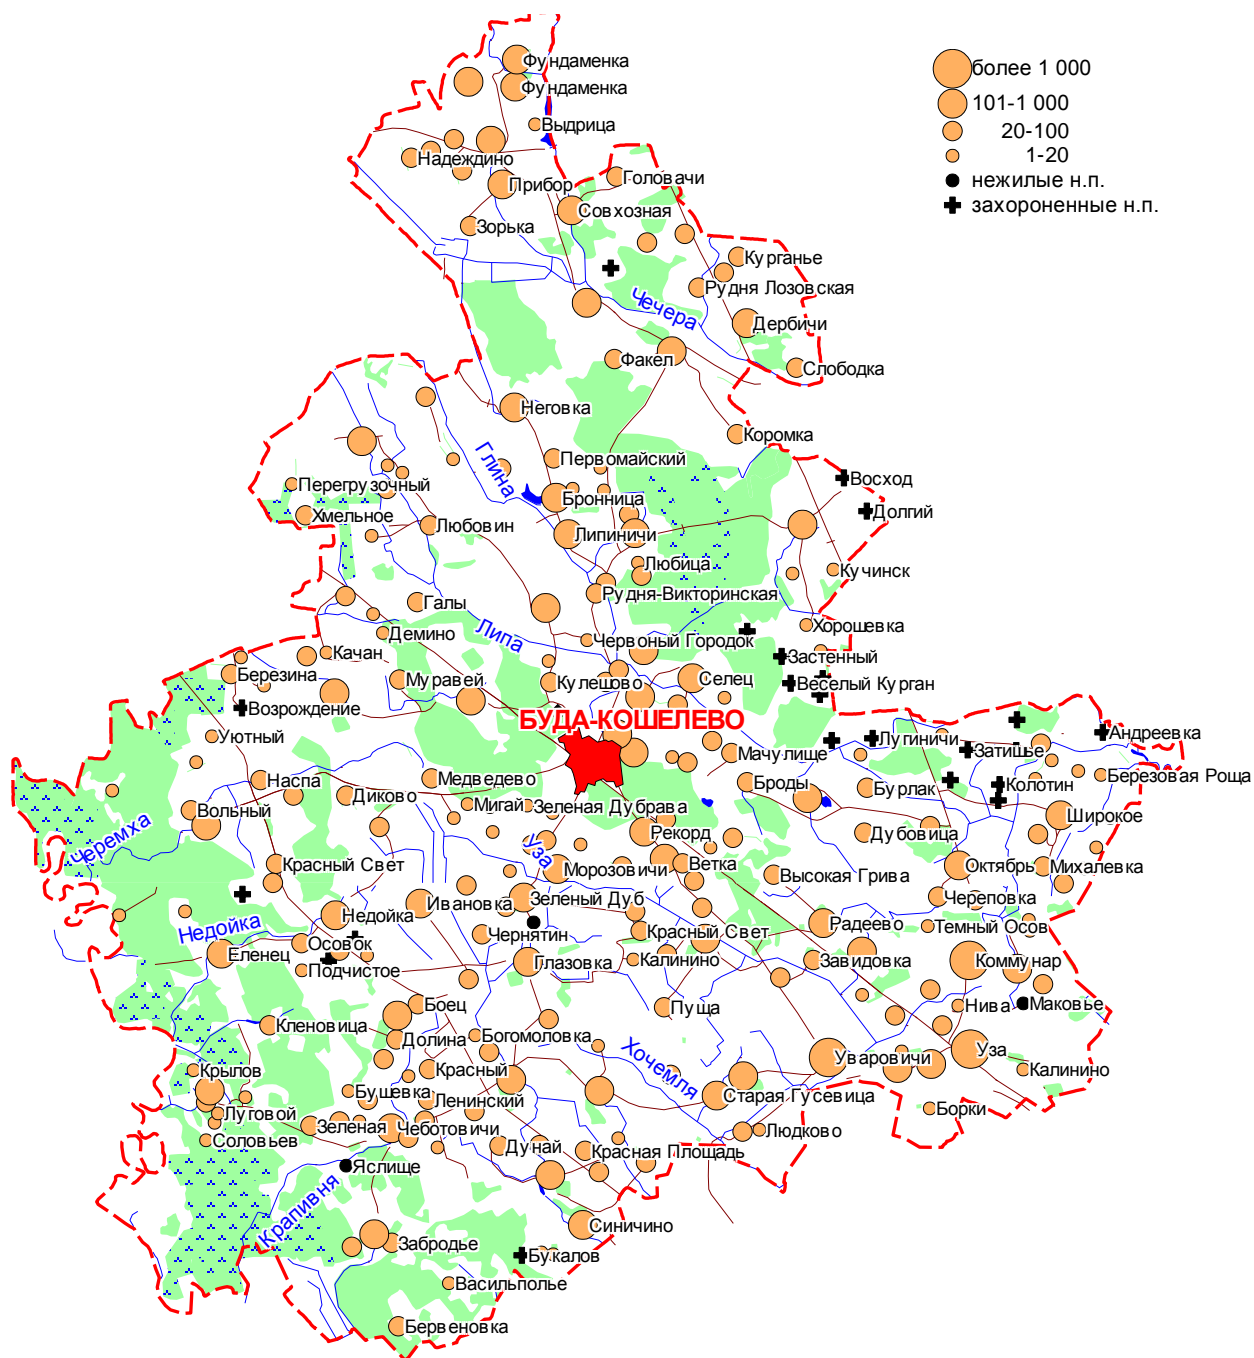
более 1 000
101-1 000
20-100
1-20
нежилые н.п.
захороненные н.п.

Фундаменка
Фундаменка
Выдрица
Надеждино
Прибор
Головачи
Совхозная
Зорька
Курганье
Рудня Лозовская
Чечера
Дербичи
Факел
Слободка
Неговка
Коромка
Глина
Первомайский
Восход
Перегрузочный
Бронница
Долгий
Хмельное
Любовин
Липиничи
Любица
Кучинск
Рудня-Викторинская
Галы
Хорошевка
Демино
Липа
Червоный Городок
Качан
Застенный
Березина
Муравей
Кулешово
Селец
Веселый Курган
Возрождение
БУДА-КОШЕЛЕВО
Андреевка
Уютный
Лугиничи
Затишье
Мачулище
Наспа
Медведево
Березовая Роща
Броды
Колотин
Бурлак
Вольный
Диково
Мигай
Зеленая Дубрава
Черемха
Широкое
Рекорд
Дубовица
Уза
Морозовичи
Ветка
Октябрь
Михалевка
Красный Свет
Высокая Грива
Череповка
Недойка
Ивановка
Зеленый Дуб
Радеево
Недойка
Темный Осов
Чернятин
Особок
Красный Свет
Еленец
Глазовка
Калинино
Завидовка
Коммунар
Подчистое
Пуща
Боец
Нива
Маковье
Кленовица
Богомоловка
Долина
Хочемля
Уваровичи
Уза
Крылов
Красный
Калинино
Бущевка
Ленинский
Старая Гусевица
Луговой
Борки
Зеленая
Чеботовичи
Людково
Соловьев
Дунай
Красная Площадь
Яслище
Крапивня
Синичино
Забродье
Букалов
Васильполье
Берве­новка